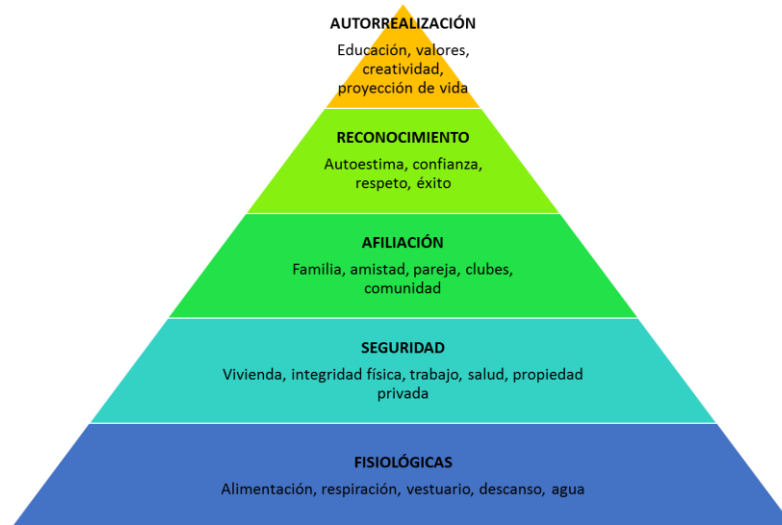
AUTORREALIZACIÓN
Educación, valores, creatividad, proyección de vida

RECONOCIMIENTO
Autoestima, confianza, respeto, éxito

AFILIACIÓN
Familia, amistad, pareja, clubes, comunidad

SEGURIDAD
Vivienda, integridad física, trabajo, salud, propiedad privada

FISIOLÓGICAS
Alimentación, respiración, vestuario, descanso, agua